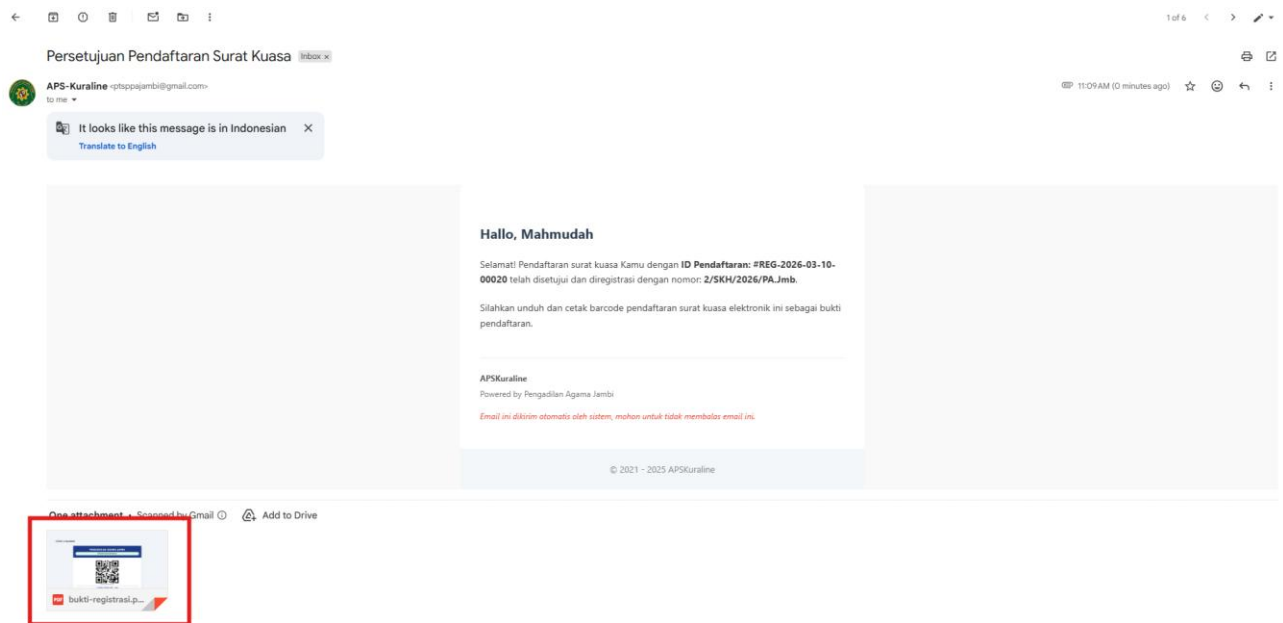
1 of 6

Persetujuan Pendaftaran Surat Kuasa Inbox ×

APS-Kuraline <ptsppajambi@gmail.com>
to me

11:09 AM (0 minutes ago)

It looks like this message is in Indonesian
Translate to English

Hallo, Mahmudah

Selamat! Pendaftaran surat kuasa Kamu dengan **ID Pendaftaran: #REG-2026-03-10-00020** telah disetujui dan diregistrasi dengan nomor: **2/SKH/2026/PA.Jmb**.

Silahkan unduh dan cetak barcode pendaftaran surat kuasa elektronik ini sebagai bukti pendaftaran.

APSKuraline
Powered by Pengadilan Agama Jambi

Email ini dikirim otomatis oleh sistem, mohon untuk tidak membalas email ini.

© 2021 - 2025 APSKuraline

One attachment • Scanned by Gmail Add to Drive

PDF bukti-registrasi.p...